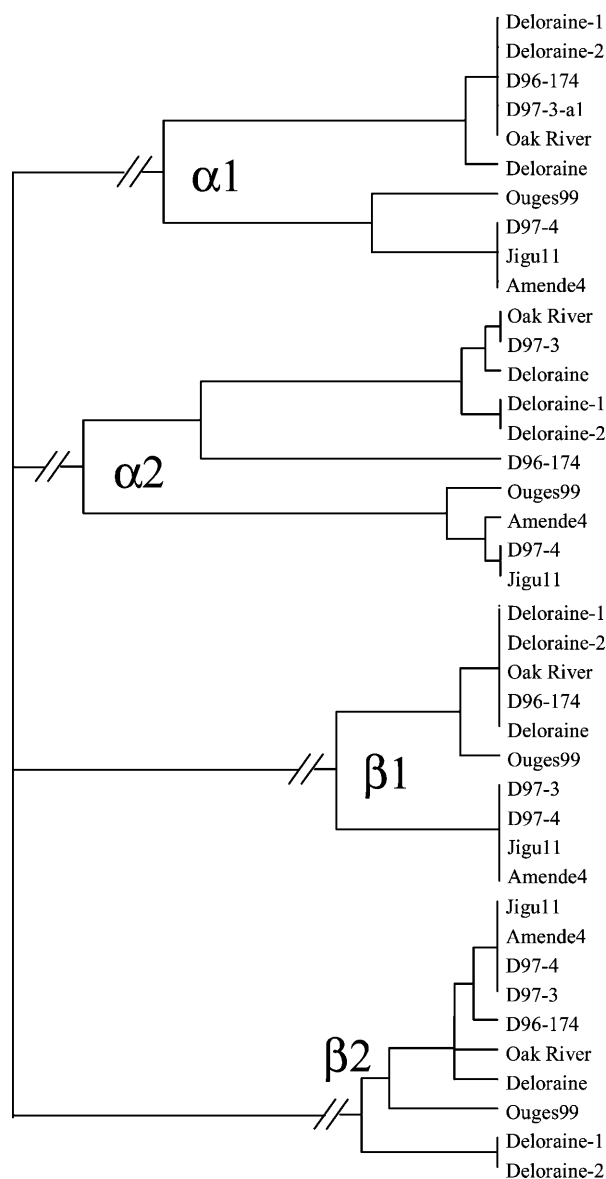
Deloraine-1
Deloraine-2
D96-174
D97-3-a1
Oak River
Deloraine
$\alpha1$
Ouges99
D97-4
Jigu11
Amende4
Oak River
D97-3
Deloraine
Deloraine-1
Deloraine-2
D96-174
$\alpha2$
Ouges99
Amende4
D97-4
Jigu11
Deloraine-1
Deloraine-2
Oak River
D96-174
Deloraine
Ouges99
$\beta1$
D97-3
D97-4
Jigu11
Amende4
Jigu11
Amende4
D97-4
D97-3
D96-174
$\beta2$
Oak River
Deloraine
Ouges99
Deloraine-1
Deloraine-2